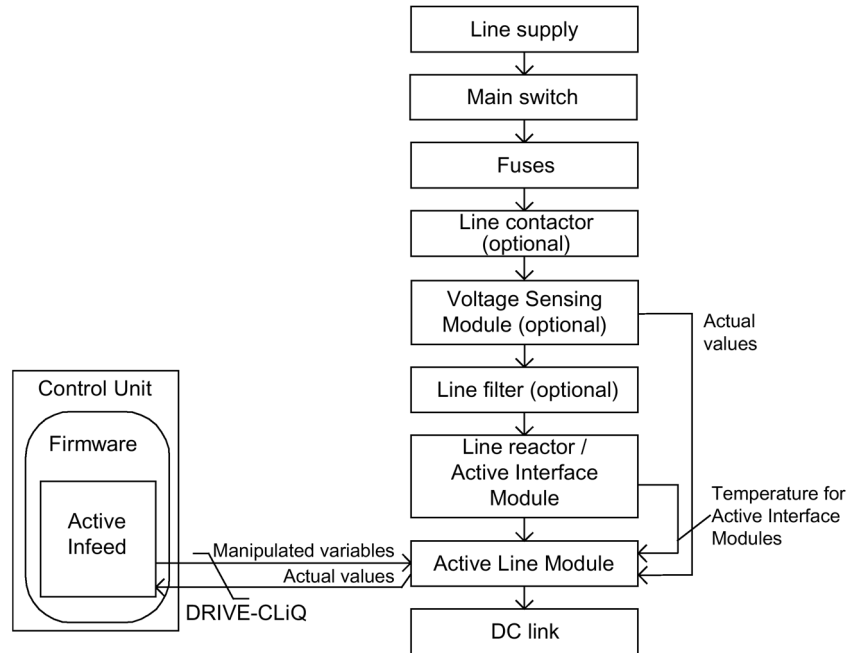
Line supply

Main switch

Fuses

Line contactor (optional)

Voltage Sensing Module (optional)

Actual values

Control Unit

Line filter (optional)

Firmware

Line reactor / Active Interface Module

Active Infeed

Temperature for Active Interface Modules

Manipulated variables

Active Line Module

Actual values

DRIVE-CLiQ

DC link